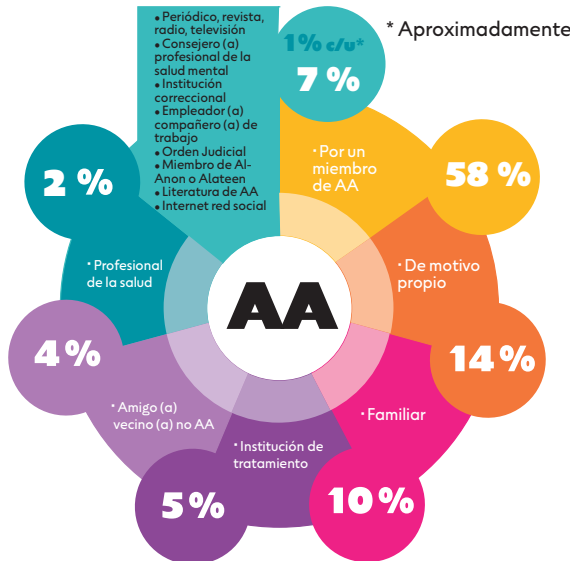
* Aproximadamente

• Periódico, revista, radio, televisión
• Consejero (a) profesional de la salud mental
• Institución correccional
• Empleador (a) compañero (a) de trabajo
• Orden Judicial
• Miembro de Al-Anon o Alateen
• Literatura de AA
• Internet red social

1% c/u*
7 %

• Por un miembro de AA
58 %

• De motivo propio
14 %

• Familiar
10 %

• Institución de tratamiento
5%

• Amigo (a) vecino (a) no AA
4 %

• Profesional de la salud
2 %

AA